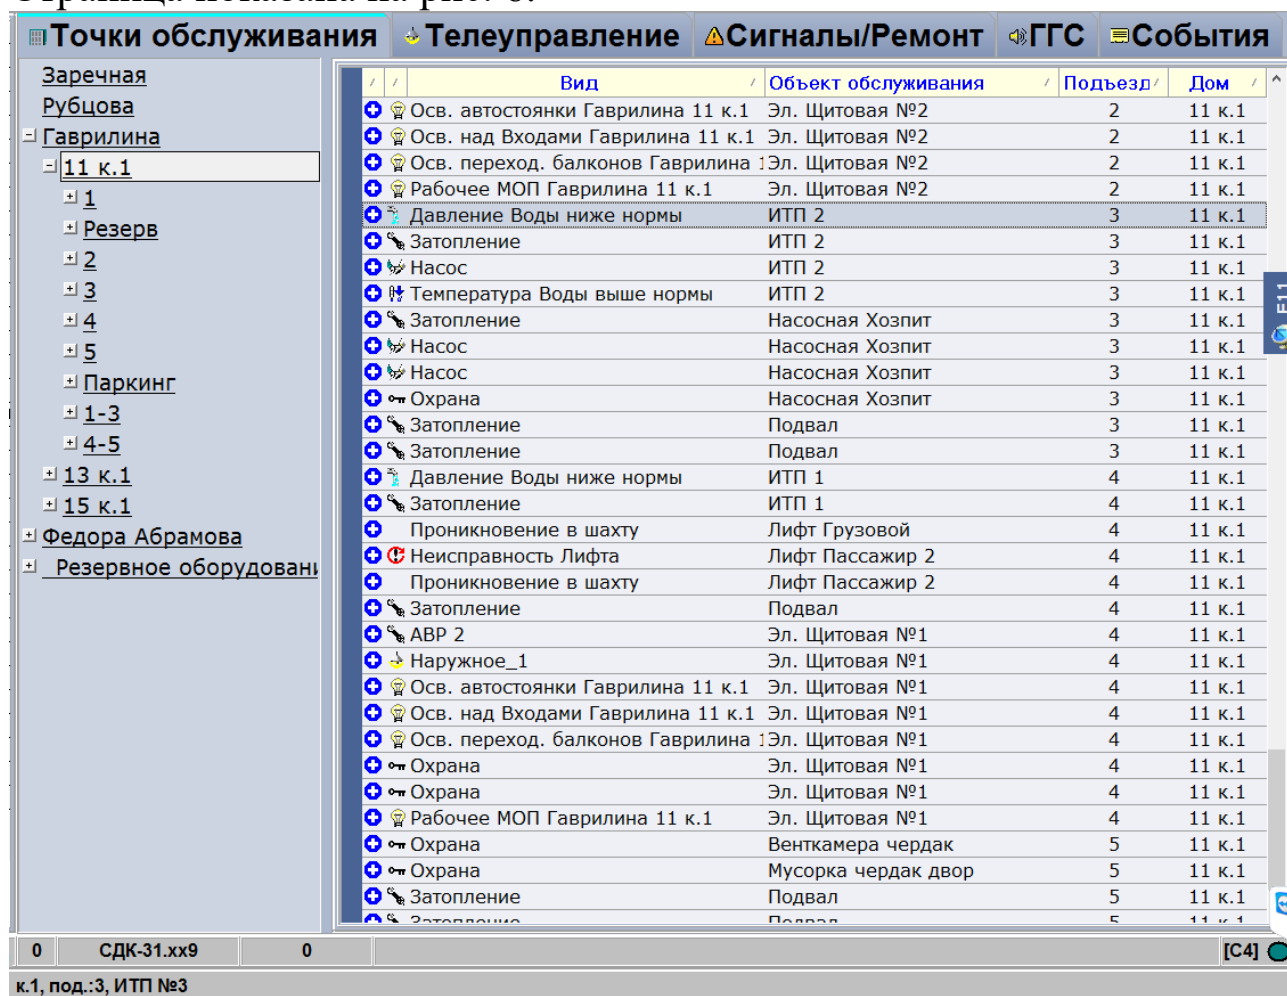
Точки обслуживания | Телеуправление | Сигналы/Ремонт | ГГС | События

Заречная
Рубцова
Гаврилина
11 к.1
1
Резерв
2
3
4
5
Паркинг
1-3
4-5
13 к.1
15 к.1
Федора Абрамова
Резервное оборудовани

| Вид | Объект обслуживания | Подъезд | Дом |
|---|---|---|---|
| Осв. автостоянки Гаврилина 11 к.1 | Эл. Щитовая №2 | 2 | 11 к.1 |
| Осв. над Входами Гаврилина 11 к.1 | Эл. Щитовая №2 | 2 | 11 к.1 |
| Осв. переход. балконов Гаврилина 1 | Эл. Щитовая №2 | 2 | 11 к.1 |
| Рабочее МОП Гаврилина 11 к.1 | Эл. Щитовая №2 | 2 | 11 к.1 |
| Давление Воды ниже нормы | ИТП 2 | 3 | 11 к.1 |
| Затопление | ИТП 2 | 3 | 11 к.1 |
| Насос | ИТП 2 | 3 | 11 к.1 |
| Температура Воды выше нормы | ИТП 2 | 3 | 11 к.1 |
| Затопление | Насосная Хозпит | 3 | 11 к.1 |
| Насос | Насосная Хозпит | 3 | 11 к.1 |
| Насос | Насосная Хозпит | 3 | 11 к.1 |
| Охрана | Насосная Хозпит | 3 | 11 к.1 |
| Затопление | Подвал | 3 | 11 к.1 |
| Затопление | Подвал | 3 | 11 к.1 |
| Давление Воды ниже нормы | ИТП 1 | 4 | 11 к.1 |
| Затопление | ИТП 1 | 4 | 11 к.1 |
| Проникновение в шахту | Лифт Грузовой | 4 | 11 к.1 |
| Неисправность Лифта | Лифт Пассажир 2 | 4 | 11 к.1 |
| Проникновение в шахту | Лифт Пассажир 2 | 4 | 11 к.1 |
| Затопление | Подвал | 4 | 11 к.1 |
| АВР 2 | Эл. Щитовая №1 | 4 | 11 к.1 |
| Наружное_1 | Эл. Щитовая №1 | 4 | 11 к.1 |
| Осв. автостоянки Гаврилина 11 к.1 | Эл. Щитовая №1 | 4 | 11 к.1 |
| Осв. над Входами Гаврилина 11 к.1 | Эл. Щитовая №1 | 4 | 11 к.1 |
| Осв. переход. балконов Гаврилина 1 | Эл. Щитовая №1 | 4 | 11 к.1 |
| Охрана | Эл. Щитовая №1 | 4 | 11 к.1 |
| Охрана | Эл. Щитовая №1 | 4 | 11 к.1 |
| Рабочее МОП Гаврилина 11 к.1 | Эл. Щитовая №1 | 4 | 11 к.1 |
| Охрана | Венткамера чердак | 5 | 11 к.1 |
| Охрана | Мусорка чердак двор | 5 | 11 к.1 |
| Затопление | Подвал | 5 | 11 к.1 |
| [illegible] | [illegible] | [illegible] | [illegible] |

0 | СДК-31.xx9 | 0 | [С4]

к.1, под.:3, ИТП №3